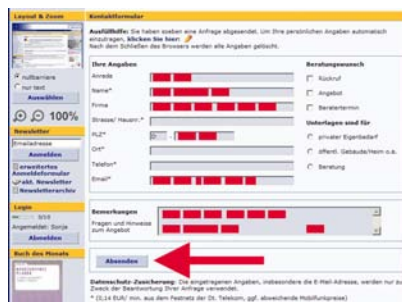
Layout & Zoom

barrierefrei
nur text
Auswählen

100%

Newsletter

Emailadresse
Anmelden
erweitertes Anmeldeformular
abb. Newsletter
Newsletterarchiv

Login
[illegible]
Angemeldet: Sonja
Abmelden

Buch des Monats

Kontaktformular

Ausfüllhilfe: Sie haben soeben eine Anfrage abgesendet. Um Ihre persönlichen Angaben automatisch einzutragen, klicken Sie hier: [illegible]
Nach dem Schließen des Browsers werden alle Angaben gelöscht.

Ihre Angaben
Anrede
Name*
Firma
Strasse/ Hausnr.*
PLZ*
Ort*
Telefon*
Email*

Beratungswunsch
Rückruf
Angebot
Beratertermin

Unterlagen und für
privater Eigenbedarf
öffentl. Gebäude/Heim o.ä.
Beratung

Bemerkungen
Fragen und Hinweise zum Angebot

Absenden

Datenschutz-Zusicherung: Die eingetragenen Angaben, insbesondere die E-Mail-Adresse, werden nur zu Zweck der Bearbeitung Ihrer Anfrage verwendet.
* (0,14 EUR/ min. aus dem Festnetz der Dt. Telekom, ggf. abweichende Mobilfunkpreise)